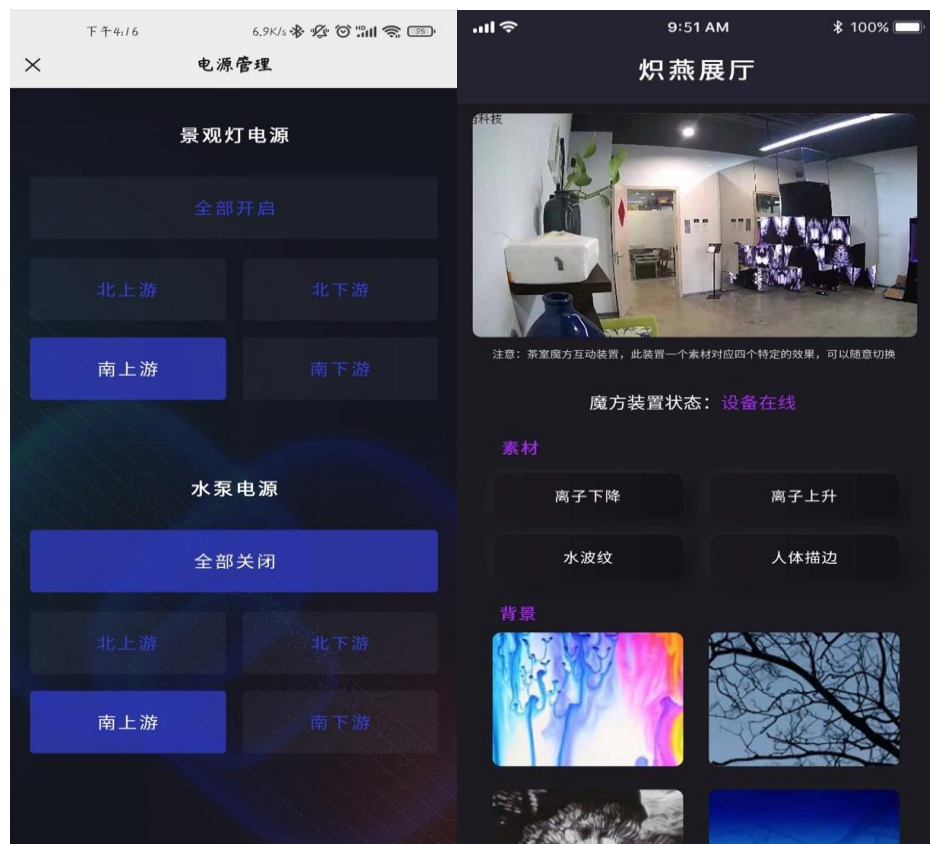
下午4:16 6.9K/s 75

×
电源管理

景观灯电源

全部开启

北上游
北下游

南上游
南下游

水泵电源

全部关闭

北上游
北下游

南上游
南下游

9:51 AM 100%

炽燕展厅

科技

注意：茶室魔方互动装置，此装置一个素材对应四个特定的效果，可以随意切换

魔方装置状态：设备在线

素材

离子下降
离子上升

水波纹
人体描边

背景